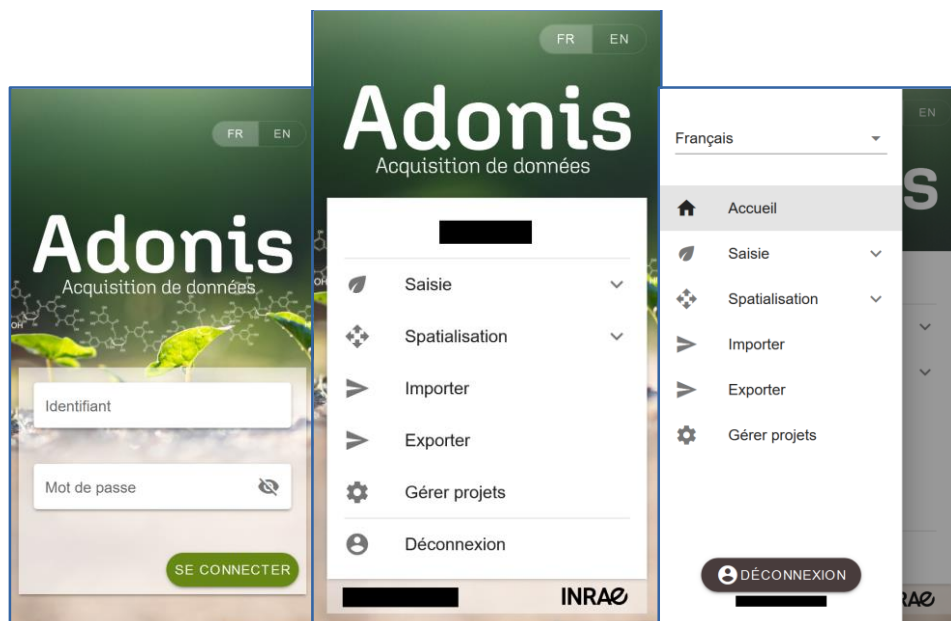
FR EN

Adonis
Acquisition de données

Identifiant

Mot de passe

SE CONNECTER

FR EN

Adonis
Acquisition de données

Saisie

Spatialisation

Importer

Exporter

Gérer projets

Déconnexion

INRAE

EN

Français

Accueil

Saisie

Spatialisation

Importer

Exporter

Gérer projets

DÉCONNEXION

RAE